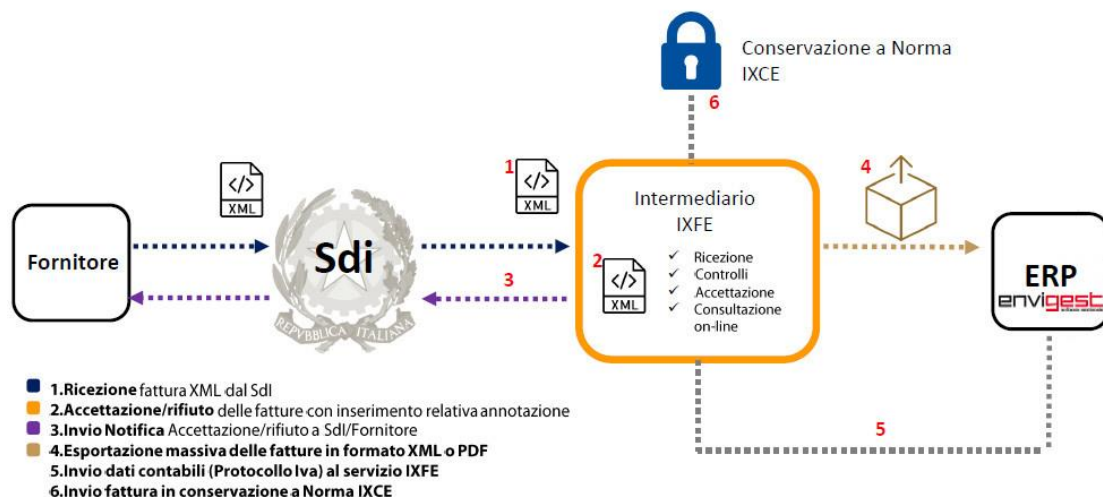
Conservazione a Norma IXCE

6

1

4

Fornitore

Sdi

REPVBBLICA ITALIANA

3

Intermediario IXFE

2

- Ricezione
- Controlli
- Accettazione
- Consultazione on-line

ERP
envigest

5

1.Ricezione fattura XML dal SdI
2.Accettazione/rifiuto delle fatture con inserimento relativa annotazione
3.Invio Notifica Accettazione/rifiuto a SdI/Fornitore
4.Esportazione massiva delle fatture in formato XML o PDF
5.Invio dati contabili (Protocollo Iva) al servizio IXFE
6.Invio fattura in conservazione a Norma IXCE